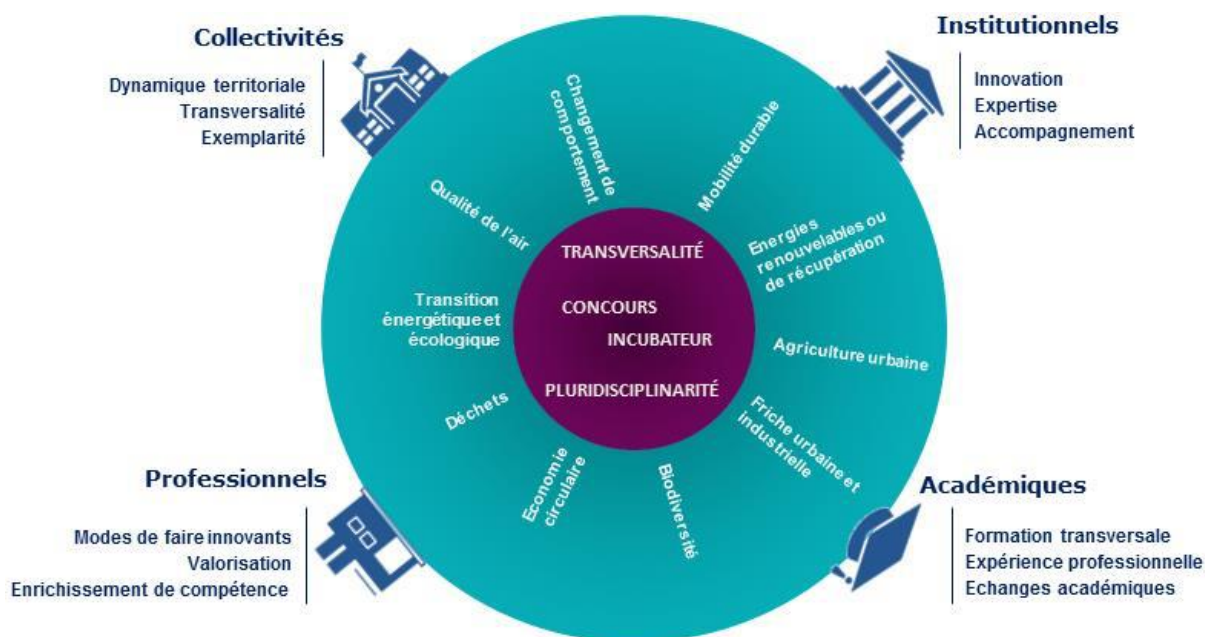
Collectivités

Dynamique territoriale
Transversalité
Exemplarité

Institutionnels

Innovation
Expertise
Accompagnement

Changement de comportement

Mobilité durable

Qualité de l'air

Energies renouvelables ou de récupération

TRANSVERSALITÉ

CONCOURS

INCUBATEUR

PLURIDISCIPLINARITÉ

Transition énergétique et écologique

Agriculture urbaine

Déchets

Friche urbaine et industrielle

Economie circulaire

Biodiversité

Professionnels

Modes de faire innovants
Valorisation
Enrichissement de compétence

Académiques

Formation transversale
Expérience professionnelle
Echanges académiques